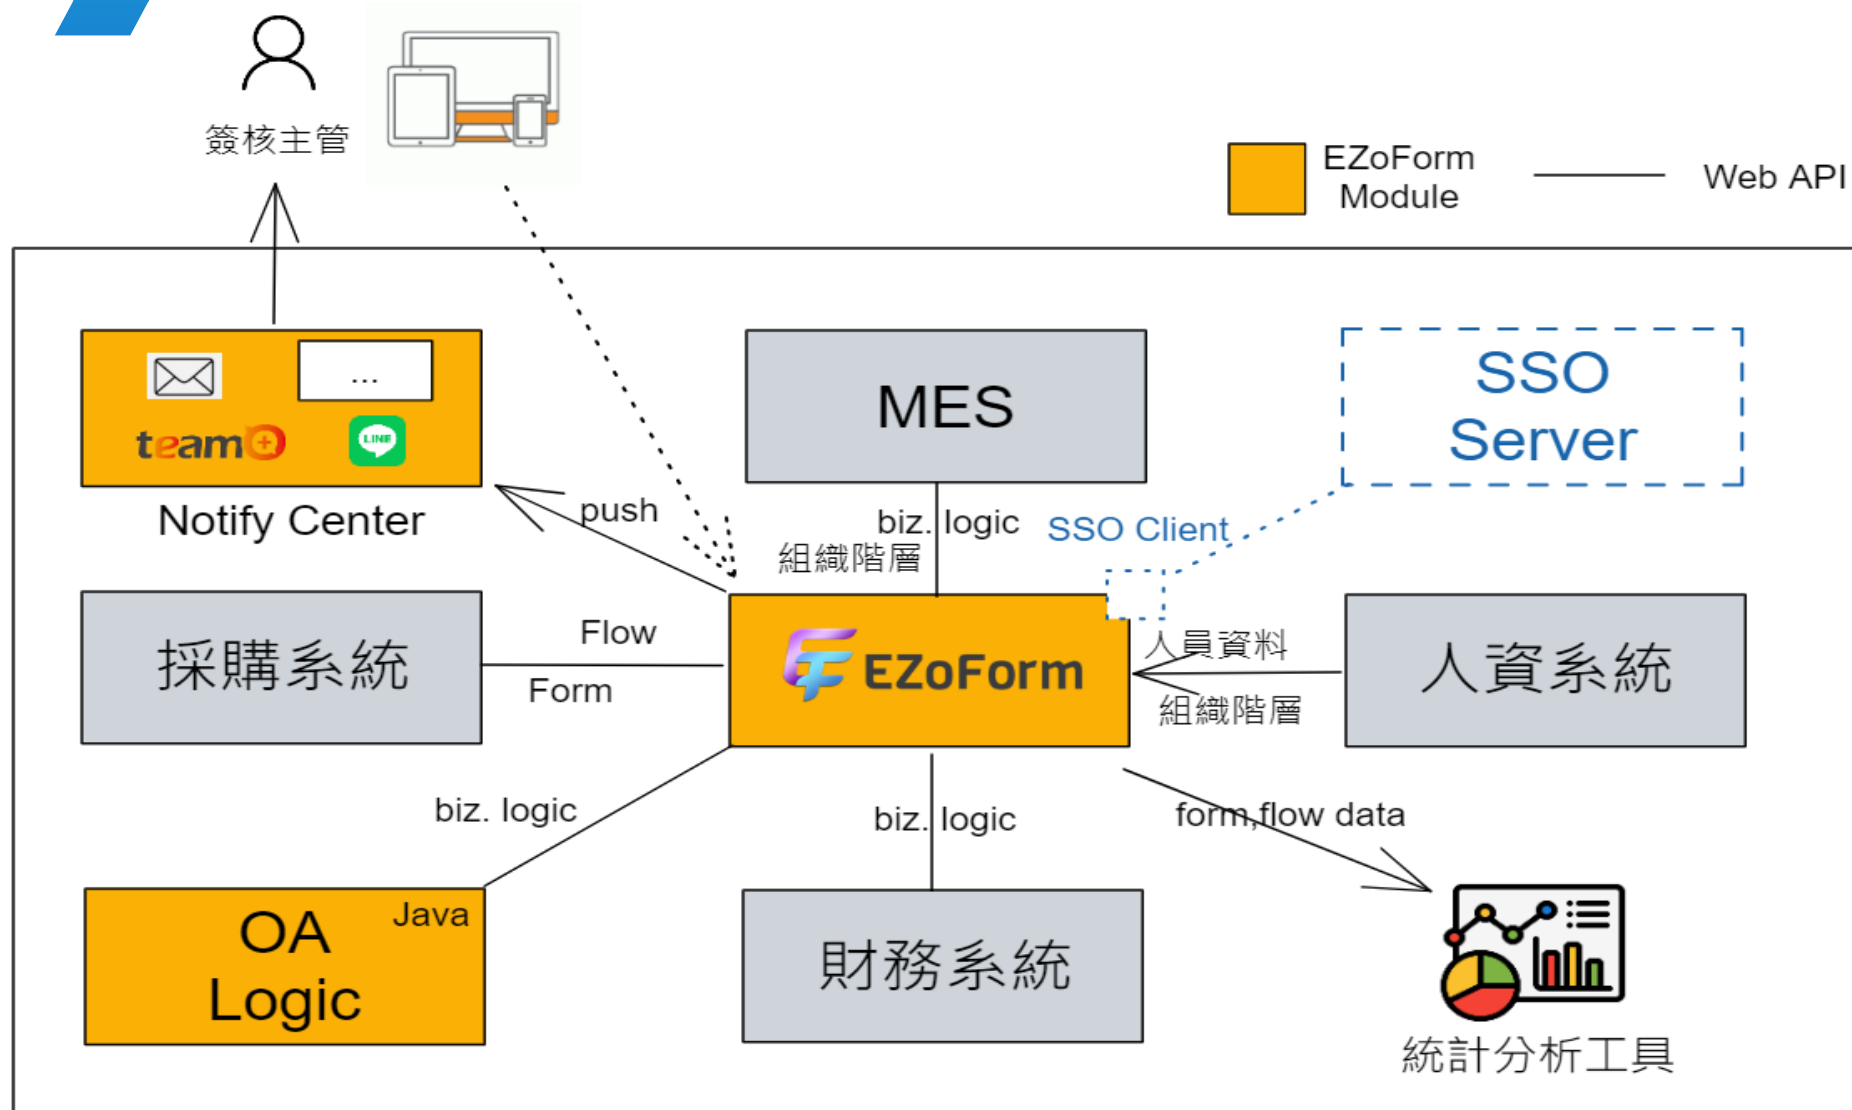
簽核主管

EZoForm Module

Web API

...

team

LINE

Notify Center

MES

SSO Server

push

biz. logic

組織階層

SSO Client

採購系統

Flow

Form

EZoForm

人員資料

組織階層

人資系統

biz. logic

biz. logic

form,flow data

OA Logic

Java

財務系統

統計分析工具